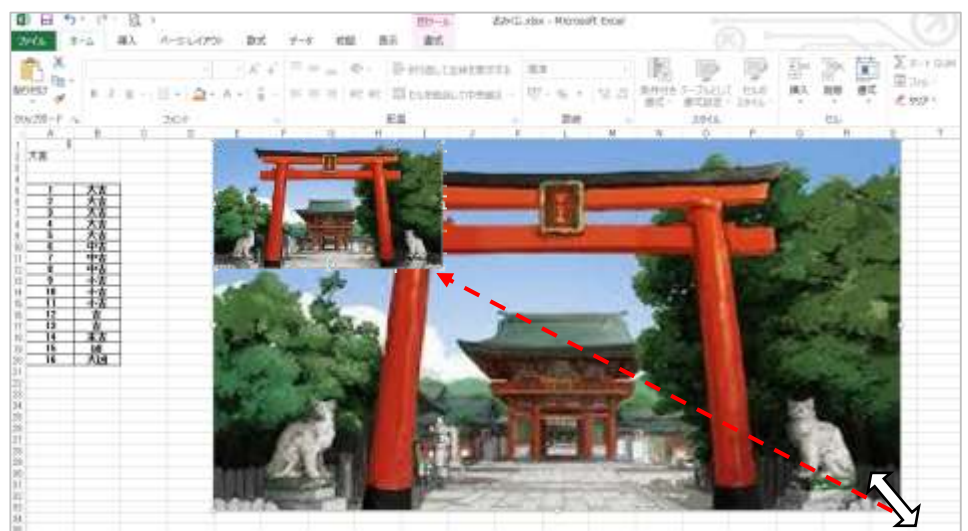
おみくじ.xlsx - Microsoft Excel

ファイル ホーム 挿入 ページレイアウト 数式 データ 校閲 表示 書式

図ツール

貼り付け

クリップボード フォント 配置 数値 スタイル セル

折り返して全体を表示する

セルを結合して中央揃え

標準

条件付き書式 テーブルとして書式設定 セルのスタイル

挿入 削除 書式

| | A | B |
|---|---|---|
| 1 | 1 | |
| 2 | 大吉 | |
| 3 | | |
| 4 | | |
| 5 | 1 | 大吉 |
| 6 | 2 | 大吉 |
| 7 | 3 | 大吉 |
| 8 | 4 | 大吉 |
| 9 | 5 | 大吉 |
| 10 | 6 | 中吉 |
| 11 | 7 | 中吉 |
| 12 | 8 | 中吉 |
| 13 | 9 | 小吉 |
| 14 | 10 | 小吉 |
| 15 | 11 | 小吉 |
| 16 | 12 | 吉 |
| 17 | 13 | 吉 |
| 18 | 14 | 末吉 |
| 19 | 15 | 凶 |
| 20 | 16 | 大凶 |